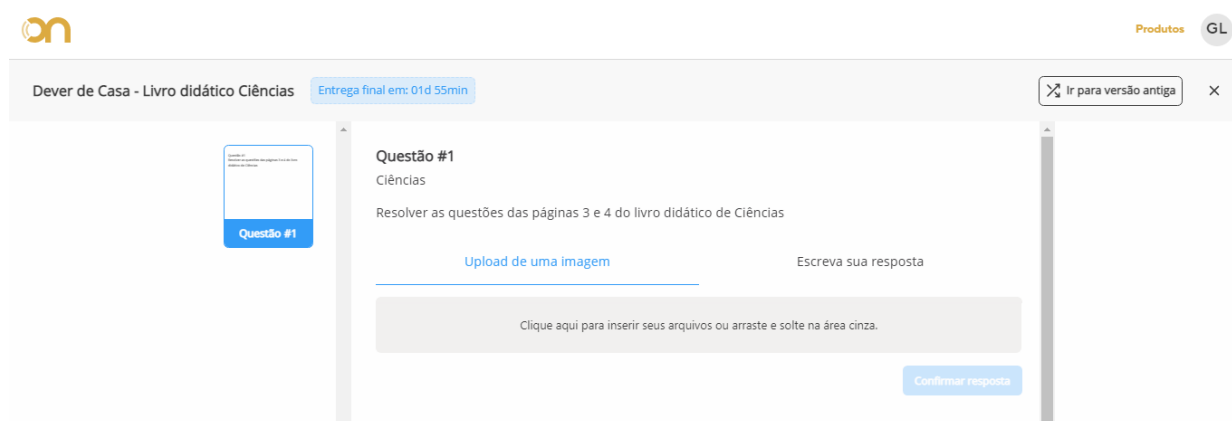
on

Produtos GL

Dever de Casa - Livro didático Ciências

Entrega final em: 01d 55min

Ir para versão antiga

×

Questão #1
Resolver as questões das páginas 3 e 4 do livro didático de Ciências

Questão #1

Questão #1

Ciências

Resolver as questões das páginas 3 e 4 do livro didático de Ciências

Upload de uma imagem

Escreva sua resposta

Clique aqui para inserir seus arquivos ou arraste e solte na área cinza.

Confirmar resposta